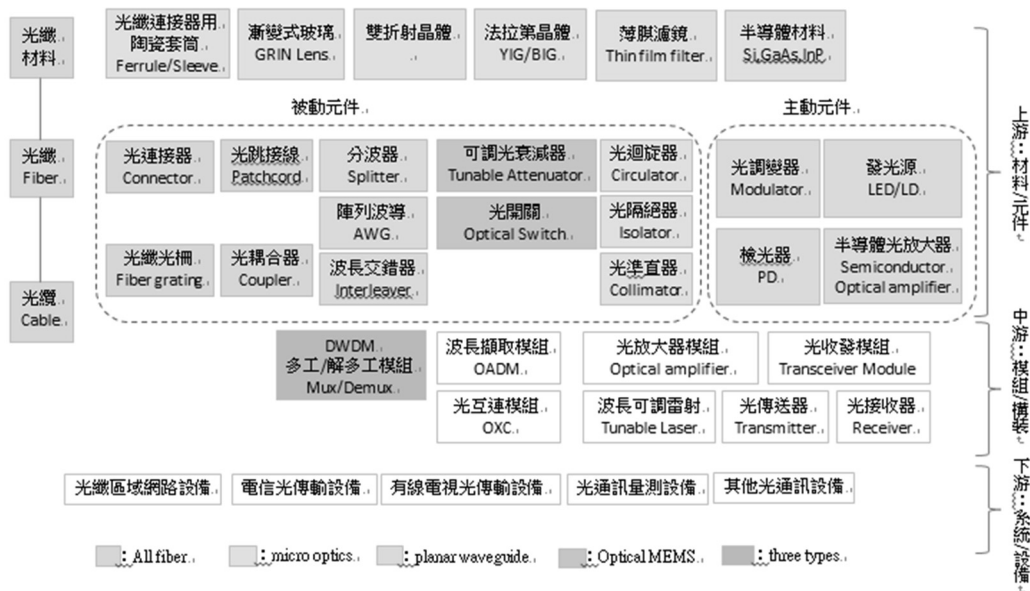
光纖材料

光纖連接器用陶瓷套筒 Ferrule/Sleeve

漸變式玻璃 GRIN Lens

雙折射晶體

法拉第晶體 YIG/BIG

薄膜濾鏡 Thin film filter

半導體材料 Si,GaAs,InP

被動元件

主動元件

光纖 Fiber

光連接器 Connector

光跳接線 Patchcord

分波器 Splitter

可調光衰減器 Tunable Attenuator

光迴旋器 Circulator

陣列波導 AWG

光開關 Optical Switch

光隔絕器 Isolator

光纖光柵 Fiber grating

光耦合器 Coupler

波長交錯器 Interleaver

光準直器 Collimator

光調變器 Modulator

發光源 LED/LD

檢光器 PD

半導體光放大器 Semiconductor Optical amplifier

光纜 Cable

DWDM 多工/解多工模組 Mux/Demux

波長擷取模組 OADM

光放大器模組 Optical amplifier

光收發模組 Transceiver Module

光互連模組 OXC

波長可調雷射 Tunable Laser

光傳送器 Transmitter

光接收器 Receiver

光纖區域網路設備

電信光傳輸設備

有線電視光傳輸設備

光通訊量測設備

其他光通訊設備

: All fiber

: micro optics

: planar waveguide

: Optical MEMS

: three types

上游：材料元件。

中游：模組/構裝。

下游：系統/設備。